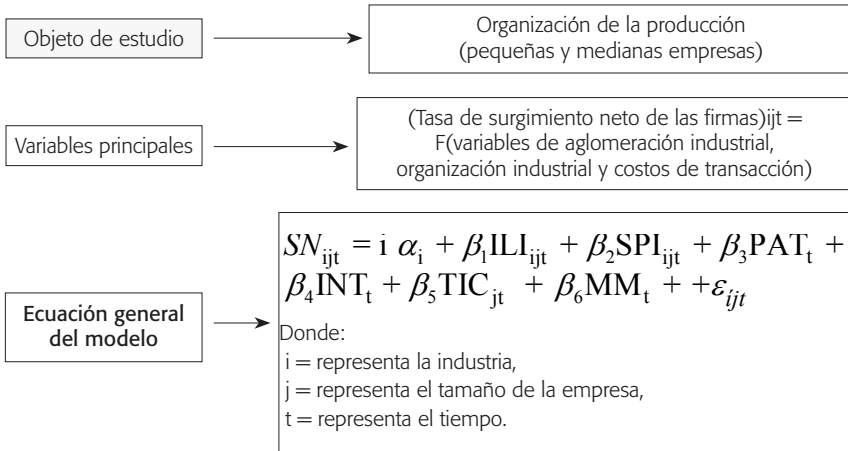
Objeto de estudio

Organización de la producción (pequeñas y medianas empresas)

Variables principales

(Tasa de surgimiento neto de las firmas)ijt = F(variables de aglomeración industrial, organización industrial y costos de transacción)

Ecuación general del modelo

$SN_{ijt} = i\ \alpha_i + \beta_1 ILI_{ijt} + \beta_2 SPI_{ijt} + \beta_3 PAT_t + \beta_4 INT_t + \beta_5 TIC_{jt} + \beta_6 MM_t + +\varepsilon_{ijt}$

Donde:
i = representa la industria,
j = representa el tamaño de la empresa,
t = representa el tiempo.